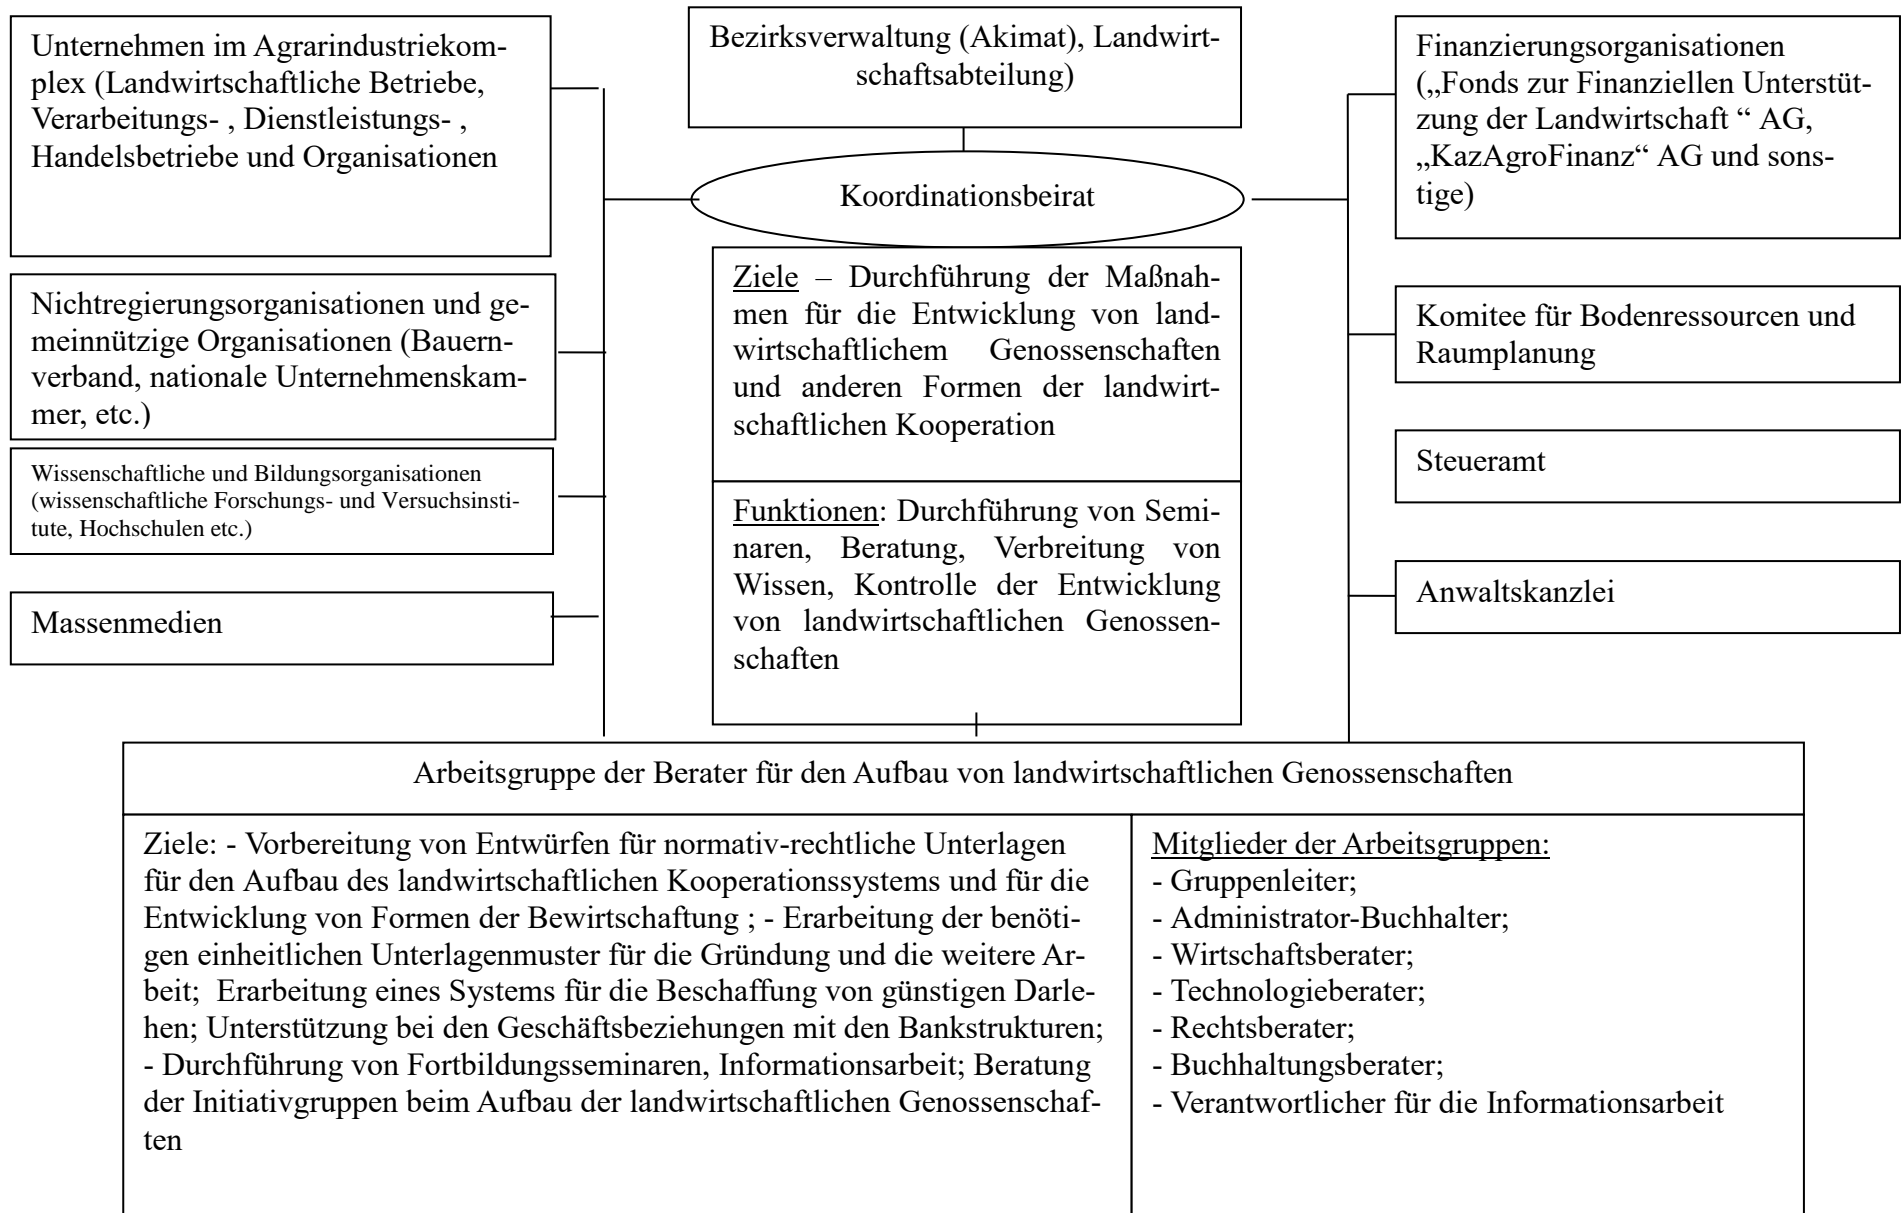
Unternehmen im Agrarindustriekomplex (Landwirtschaftliche Betriebe, Verarbeitungs- , Dienstleistungs- , Handelsbetriebe und Organisationen

Bezirksverwaltung (Akimat), Landwirtschaftsabteilung)

Finanzierungsorganisationen („Fonds zur Finanziellen Unterstützung der Landwirtschaft " AG, „KazAgroFinanz" AG und sonstige)

Koordinationsbeirat

Nichtregierungsorganisationen und gemeinnützige Organisationen (Bauernverband, nationale Unternehmenskammer, etc.)

Ziele – Durchführung der Maßnahmen für die Entwicklung von landwirtschaftlichem Genossenschaften und anderen Formen der landwirtschaftlichen Kooperation

Komitee für Bodenressourcen und Raumplanung

Wissenschaftliche und Bildungsorganisationen (wissenschaftliche Forschungs- und Versuchsinstitute, Hochschulen etc.)

Steueramt

Funktionen: Durchführung von Seminaren, Beratung, Verbreitung von Wissen, Kontrolle der Entwicklung von landwirtschaftlichen Genossenschaften

Massenmedien

Anwaltskanzlei

Arbeitsgruppe der Berater für den Aufbau von landwirtschaftlichen Genossenschaften

Ziele: - Vorbereitung von Entwürfen für normativ-rechtliche Unterlagen für den Aufbau des landwirtschaftlichen Kooperationssystems und für die Entwicklung von Formen der Bewirtschaftung ; - Erarbeitung der benötigen einheitlichen Unterlagenmuster für die Gründung und die weitere Arbeit; Erarbeitung eines Systems für die Beschaffung von günstigen Darlehen; Unterstützung bei den Geschäftsbeziehungen mit den Bankstrukturen; - Durchführung von Fortbildungsseminaren, Informationsarbeit; Beratung der Initiativgruppen beim Aufbau der landwirtschaftlichen Genossenschaften

Mitglieder der Arbeitsgruppen:
- Gruppenleiter;
- Administrator-Buchhalter;
- Wirtschaftsberater;
- Technologieberater;
- Rechtsberater;
- Buchhaltungsberater;
- Verantwortlicher für die Informationsarbeit